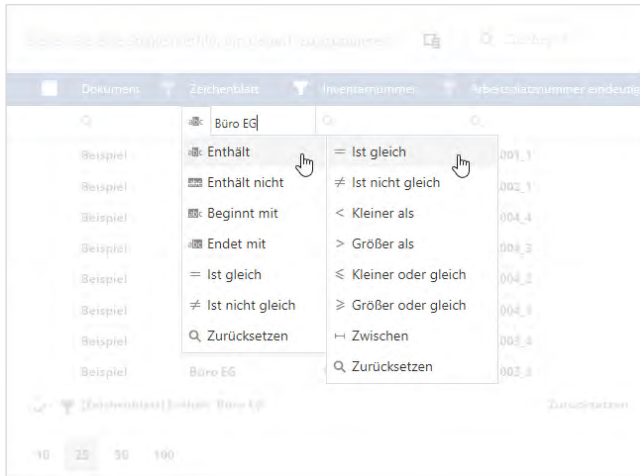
Dokument Zeichenblatt Inventarnummer Arbeitsplatznummer eindeutig

Büro EG

Enthält
Enthält nicht
Beginnt mit
Endet mit
= Ist gleich
≠ Ist nicht gleich
Zurücksetzen

= Ist gleich
≠ Ist nicht gleich
< Kleiner als
> Größer als
≤ Kleiner oder gleich
≥ Größer oder gleich
Zwischen
Zurücksetzen

Beispiel
Beispiel
Beispiel
Beispiel
Beispiel
Beispiel
Beispiel
Beispiel Büro EG

[Zeichenblatt] Enthält 'Büro EG' Zurücksetzen

10 25 50 100